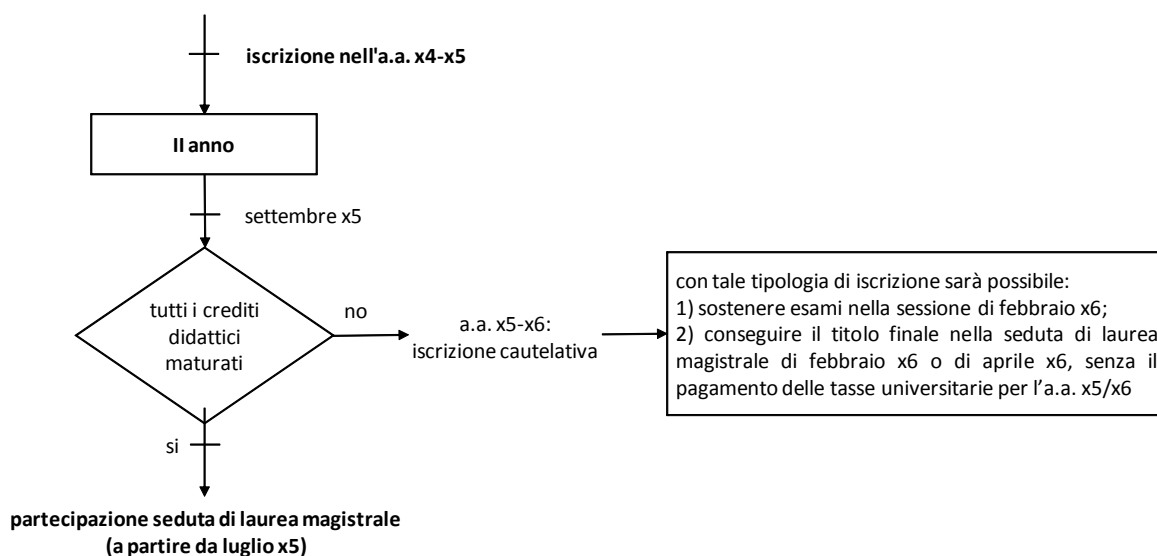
iscrizione nell'a.a. x4-x5

II anno

settembre x5

tutti i crediti didattici maturati

no

a.a. x5-x6: iscrizione cautelativa

con tale tipologia di iscrizione sarà possibile:
1) sostenere esami nella sessione di febbraio x6;
2) conseguire il titolo finale nella seduta di laurea magistrale di febbraio x6 o di aprile x6, senza il pagamento delle tasse universitarie per l'a.a. x5/x6

si

partecipazione seduta di laurea magistrale (a partire da luglio x5)